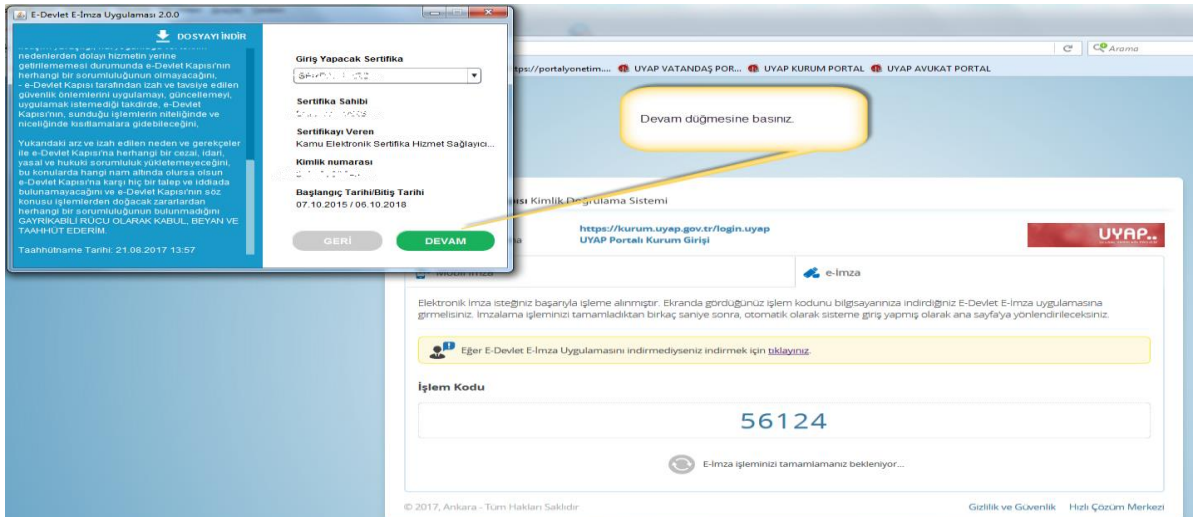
E-Devlet E-İmza Uygulaması 2.0.0

DOSYAYI İNDİR

nedenlerden dolayı hizmetin yerine getirilmemesi durumunda e-Devlet Kapısı'nın herhangi bir sorumluluğunun olmayacağını,
- e-Devlet Kapısı tarafından izah ve tavsiye edilen güvenlik önlemlerini uygulamayı, güncellemeyi, uygulamak istemediği takdirde, e-Devlet Kapısı'nın, sunduğu işlemlerin niteliğinde ve niceliğinde kısıtlamalara gidebileceğini,

Yukarıdaki arz ve izah edilen neden ve gerekçeler ile e-Devlet Kapısı'na herhangi bir cezai, idari, yasal ve hukuki sorumluluk yükletemeyeceğini, bu konularda hangi nam altında olursa olsun e-Devlet Kapısı'na karşı hiç bir talep ve iddiada bulunamayacağını ve e-Devlet Kapısı'nın söz konusu işlemlerden doğacak zararlardan herhangi bir sorumluluğunun bulunmadığını GAYRİKABİLİ RÜCU OLARAK KABUL, BEYAN VE TAAHHÜT EDERİM.

Taahhütname Tarihi: 21.08.2017 13:57

Giriş Yapacak Sertifika
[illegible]

Sertifika Sahibi
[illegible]

Sertifikayı Veren
Kamu Elektronik Sertifika Hizmet Sağlayıcı...

Kimlik numarası
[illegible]

Başlangıç Tarihi/Bitiş Tarihi
07.10.2015 / 06.10.2018

GERİ
DEVAM

Arama

https://portalyonetim.... UYAP VATANDAŞ POR... UYAP KURUM PORTAL UYAP AVUKAT PORTAL

Devam düğmesine basınız.

...ısı Kimlik Doğrulama Sistemi

https://kurum.uyap.gov.tr/login.uyap
UYAP Portalı Kurum Girişi

UYAP

Mobil İmza
e-İmza

Elektronik imza isteğiniz başarıyla işleme alınmıştır. Ekranda gördüğünüz işlem kodunu bilgisayarınıza indirdiğiniz E-Devlet E-İmza uygulamasına girmelisiniz. İmzalama işleminizi tamamladıktan birkaç saniye sonra, otomatik olarak sisteme giriş yapmış olarak ana sayfa'ya yönlendirileceksiniz.

Eğer E-Devlet E-İmza Uygulamasını indirmediyseniz indirmek için tıklayınız.

İşlem Kodu

56124

E-İmza işleminizi tamamlamanız bekleniyor...

© 2017, Ankara - Tüm Hakları Saklıdır

Gizlilik ve Güvenlik Hızlı Çözüm Merkezi